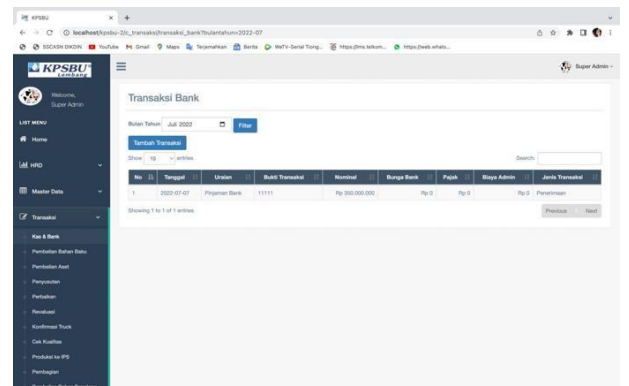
KPSBU ×

localhost/kpsbu-2/c_transaksi/transaksi_bank?bulantahun=2022-07

SSCASN DIKDIN YouTube Gmail Maps Terjemahkan Berita WeTV-Serial Tiong... https://lms.telkom... https://web.whats...

KPSBU Lembang

Super Admin

Welcome, Super Admin

LIST MENU

Home

HRD

Master Data

Transaksi

Kas & Bank

Pembelian Bahan Baku

Pembelian Aset

Penyusutan

Perbaikan

Revaluasi

Konfirmasi Truck

Cek Kualitas

Produksi ke IPS

Pembagian

Transaksi Bank

Bulan Tahun Juli 2022 Filter

Tambah Transaksi

Show 10 entries

Search:

| No | Tanggal | Uraian | Bukti Transaksi | Nominal | Bunga Bank | Pajak | Biaya Admin | Jenis Transaksi |
|---|---|---|---|---|---|---|---|---|
| 1 | 2022-07-07 | Pinjaman Bank | 11111 | Rp 350.000.000 | Rp 0 | Rp 0 | Rp 0 | Penerimaan |

Showing 1 to 1 of 1 entries

Previous 1 Next